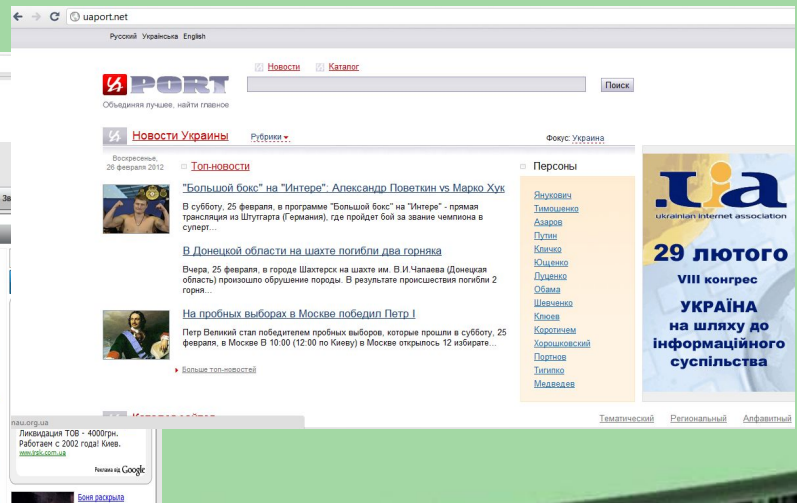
uaport.net

Русский Українська English

Новости Каталог

PORT

Объединяя лучшее, найти главное

Поиск

Новости Украины Рубрики ▾ Фокус: Украина

Воскресенье, 26 февраля 2012

Топ-новости

"Большой бокс" на "Интере": Александр Поветкин vs Марко Хук

В субботу, 25 февраля, в программе "Большой бокс" на "Интере" - прямая трансляция из Штутгарта (Германия), где пройдет бой за звание чемпиона в суперт...

В Донецкой области на шахте погибли два горняка

Вчера, 25 февраля, в городе Шахтерск на шахте им. В.И.Чапаева (Донецкая область) произошло обрушение породы. В результате происшествия погибли 2 горня...

На пробных выборах в Москве победил Петр I

Петр Великий стал победителем пробных выборов, которые прошли в субботу, 25 февраля, в Москве В 10:00 (12:00 по Киеву) в Москве открылось 12 избирате...

Больше топ-новостей

Персоны

Янукович
Тимошенко
Азаров
Путин
Кличко
Ющенко
Луценко
Обама
Шевченко
Клюев
Коротичем
Хорошковский
Портнов
Тигипко
Медведев

.ua
ukrainian internet association
29 лютого
VIII конгрес
УКРАЇНА
на шляху до
інформаційного
суспільства

nau.org.ua

Ликвидация ТОВ - 4000грн. Работаем с 2002 года! Киев.
www.trsk.com.ua

Реклама від Google

Боня раскрыла

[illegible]

Тематический Региональный Алфавитный